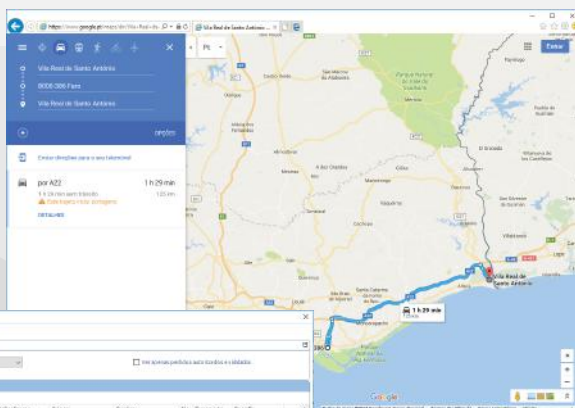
https://www.google.pt/maps/dir/Vila+Real+de... Vila Real de Santo António ...

Vila Real de Santo António

8000-386 Faro

Vila Real de Santo António

opções

Enviar direções para o seu telemóvel

por A22

1 h 29 min

1 h 26 min sem trânsito

125 km

Esta rota tem portagens

DETALHES

Entrar

Pt

1 h 29 min

Vila Real de Santo António

Ver apenas períodos auto-tornados e ilimitados

Google